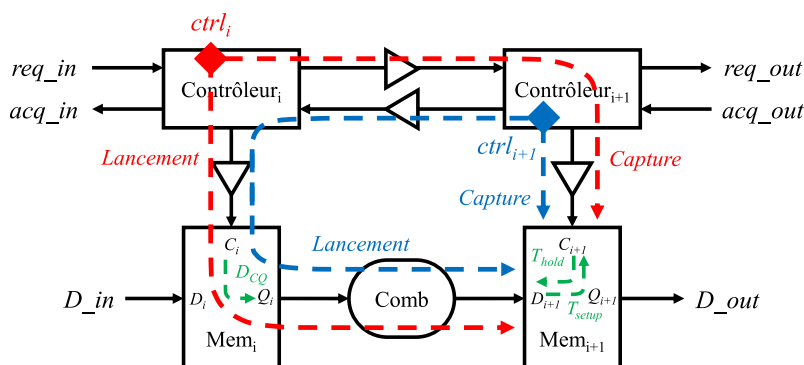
$ctrl_i$

req_in

acq_in

Contrôleur$_i$

Contrôleur$_{i+1}$

req_out

acq_out

Lancement

$ctrl_{i+1}$

Capture

Capture

Lancement

$C_i$

$D_{CQ}$

$D_i$

$Q_i$

Mem$_i$

D_in

Comb

$C_{i+1}$

$T_{hold}$

$D_{i+1}$

$Q_{i+1}$

$T_{setup}$

Mem$_{i+1}$

D_out